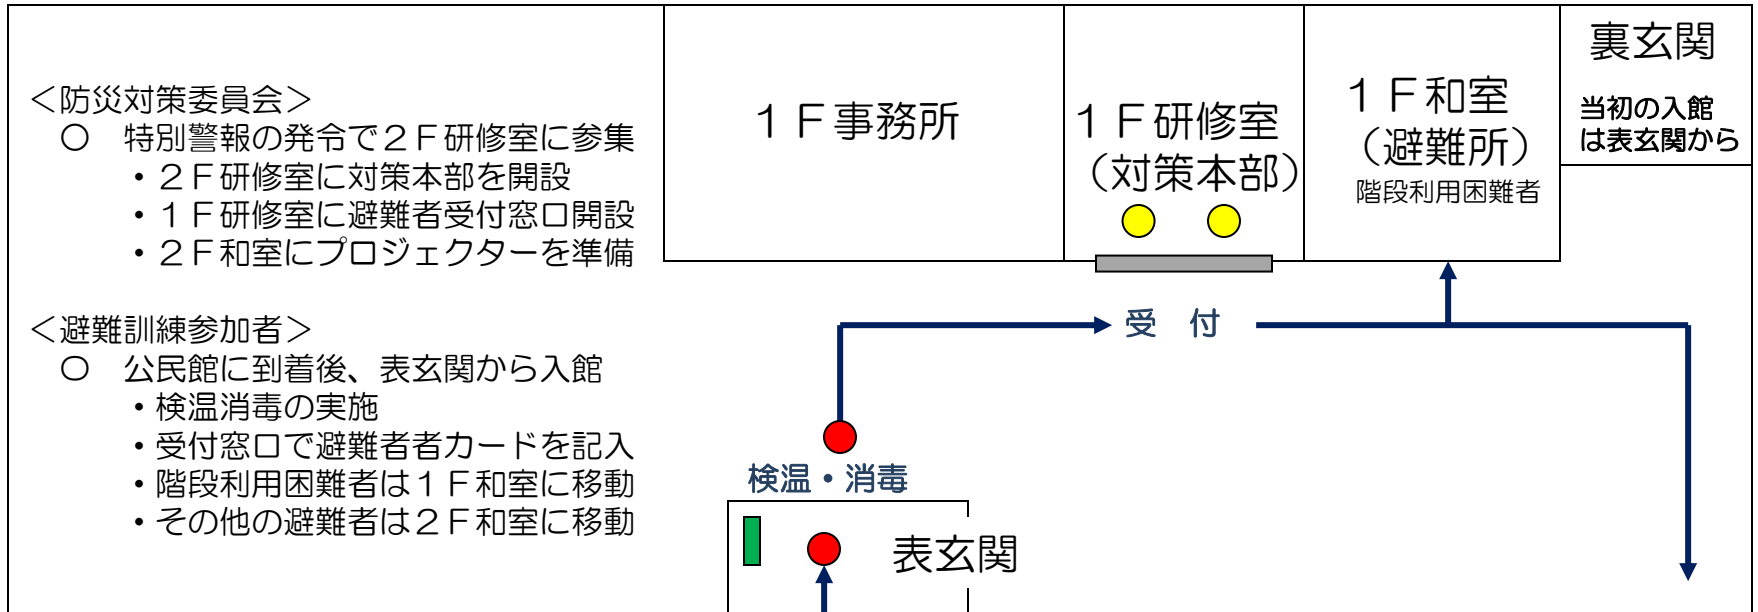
＜防災対策委員会＞
○　特別警報の発令で２Ｆ研修室に参集
・２Ｆ研修室に対策本部を開設
・１Ｆ研修室に避難者受付窓口開設
・２Ｆ和室にプロジェクターを準備

＜避難訓練参加者＞
○　公民館に到着後、表玄関から入館
・検温消毒の実施
・受付窓口で避難者者カードを記入
・階段利用困難者は１Ｆ和室に移動
・その他の避難者は２Ｆ和室に移動

１Ｆ事務所

１Ｆ研修室
（対策本部）

１Ｆ和室
（避難所）
階段利用困難者

裏玄関
当初の入館は表玄関から

受　付

検温・消毒

表玄関